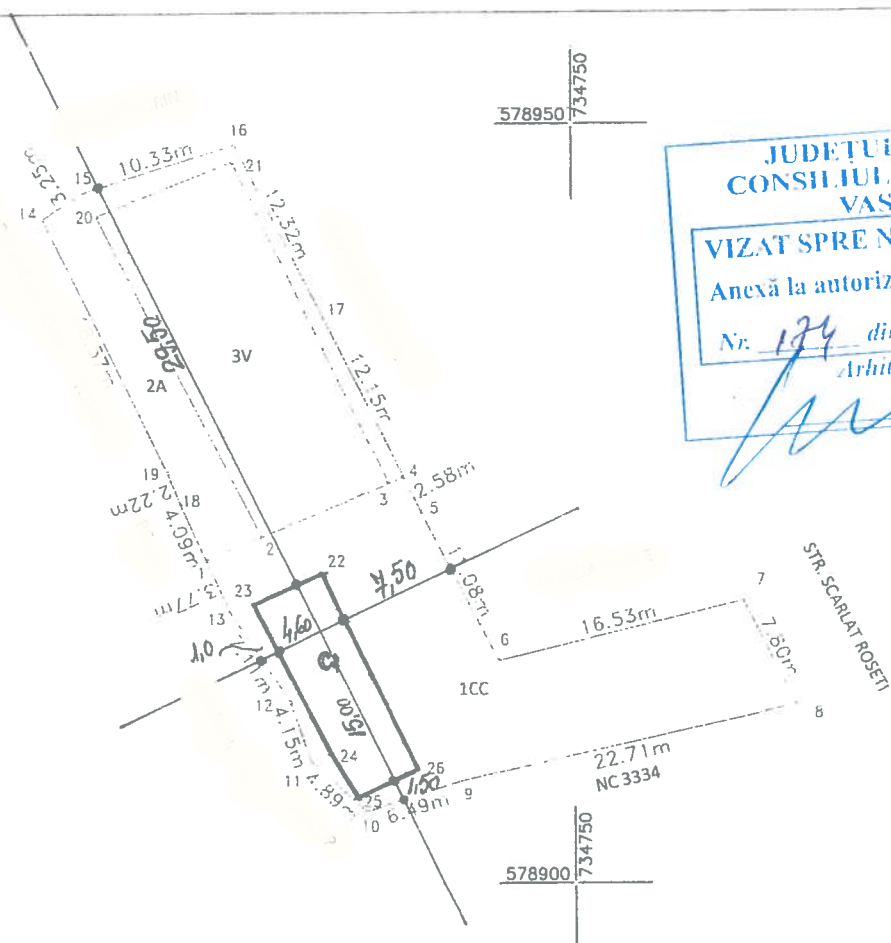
578950 734750

JUDETU
CONSILIUL
VAS
VIZAT SPRE N
Anexă la autoriz
Nr. 174 di
Arhit

16
15 10.33m 21
3.25
14 20
12.32m
17
2A 29.50 3V
12.15m
19 4
18 3 2.58m
2.22m 5
4.09m
2
3.77m 22
23 7.50 1
13 4.60 0.8m
1.0 C 6 16.53m 7
1 7.60m
12 15.00 1CC
4.15m 8
24
11 4.89 26 22.71m
25 1.50 9 NC 3334
10 6.49m

STR. SCARLAT ROSETI

578900 734750